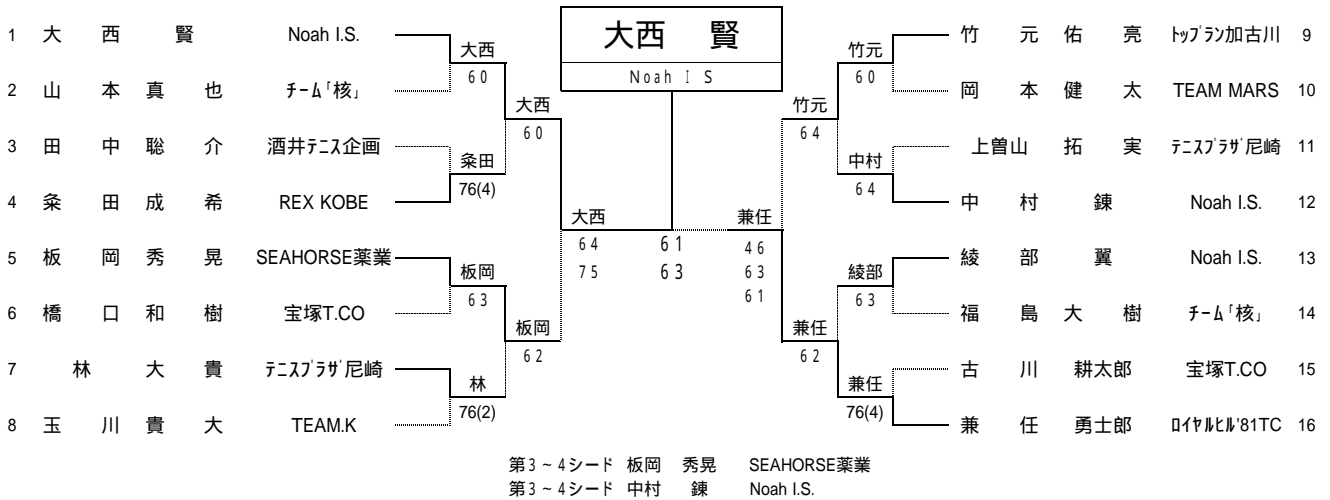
大西　賢
Noah I S

1 大西賢 Noah I.S.
2 山本真也 ﾁｰﾑ｢核｣
3 田中聡介 酒井ﾃﾆｽ企画
4 粂田成希 REX KOBE
5 板岡秀晃 SEAHORSE薬業
6 橋口和樹 宝塚T.CO
7 林大貴 ﾃﾆｽﾌﾟﾗｻﾞ尼崎
8 玉川貴大 TEAM.K

大西 60
粂田 76(4)
板岡 63
林 76(2)
大西 60
板岡 62
大西 64 75

61
63

兼任 46 63 61
竹元 64
兼任 62
竹元 60
中村 64
綾部 63
兼任 76(4)

竹元佑亮 ﾄｯﾌﾟﾗﾝ加古川 9
岡本健太 TEAM MARS 10
上曽山拓実 ﾃﾆｽﾌﾟﾗｻﾞ尼崎 11
中村錬 Noah I.S. 12
綾部翼 Noah I.S. 13
福島大樹 ﾁｰﾑ｢核｣ 14
古川耕太郎 宝塚T.CO 15
兼任勇士郎 ﾛｲﾔﾙﾋﾙ'81TC 16

第3～4シード 板岡 秀晃 SEAHORSE薬業
第3～4シード 中村 錬 Noah I.S.